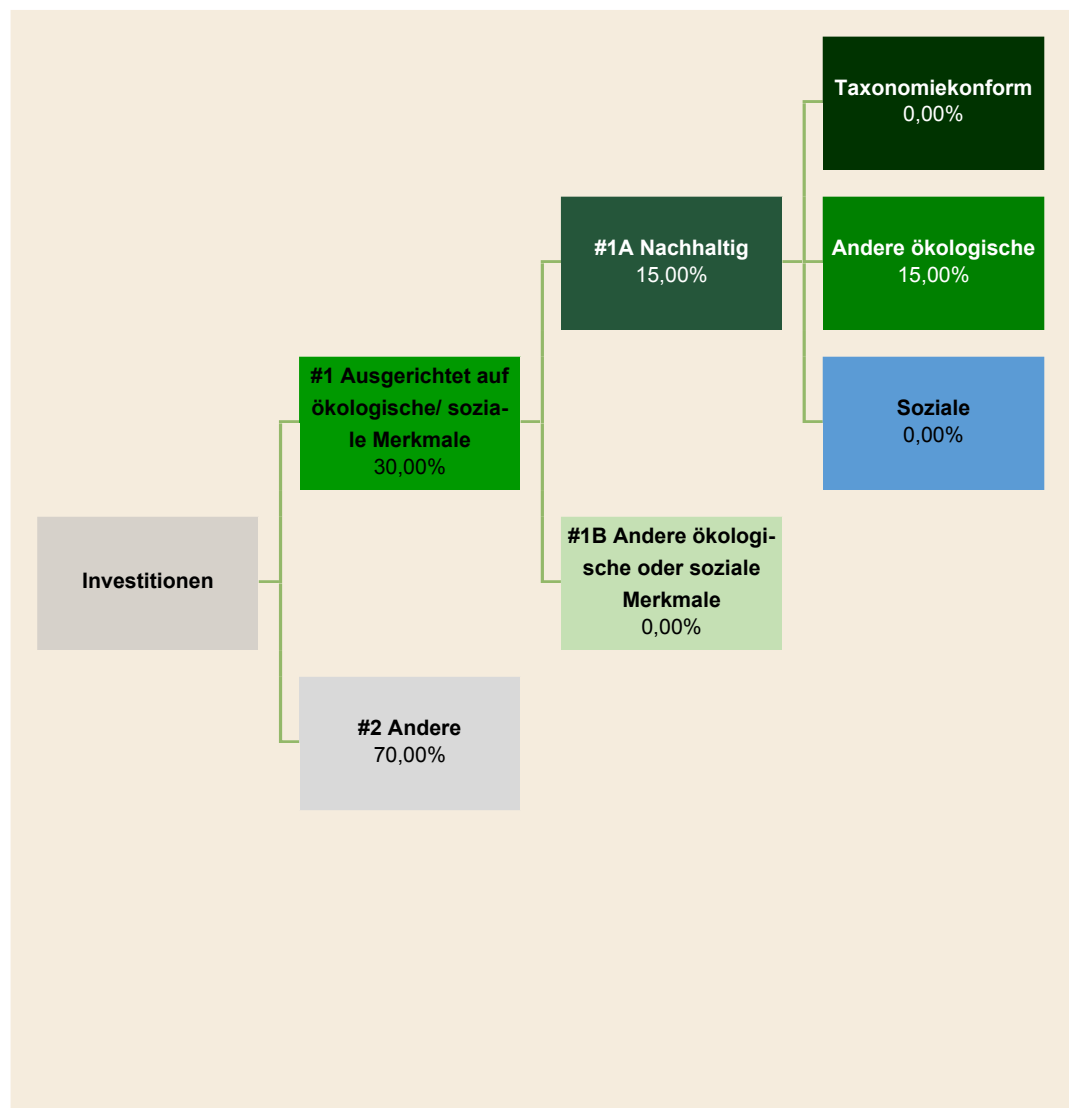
Investitionen

#1 Ausgerichtet auf ökologische/ soziale Merkmale
30,00%

#2 Andere
70,00%

#1A Nachhaltig
15,00%

#1B Andere ökologische oder soziale Merkmale
0,00%

Taxonomiekonform
0,00%

Andere ökologische
15,00%

Soziale
0,00%